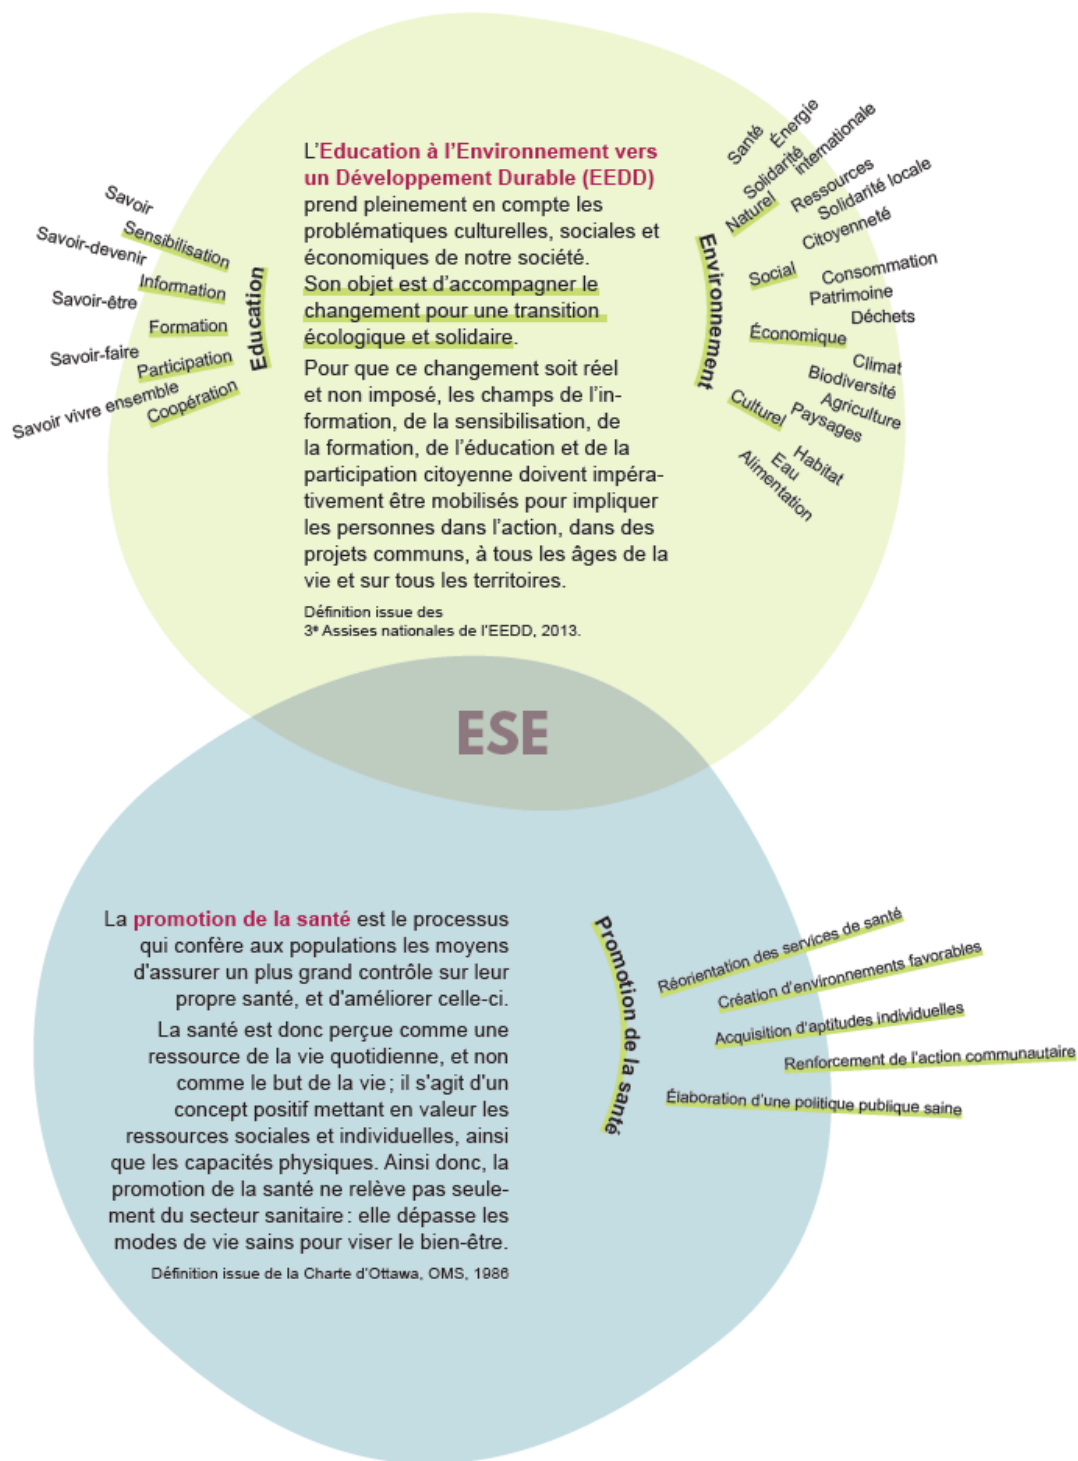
L'Education à l'Environnement vers un Développement Durable (EEDD) prend pleinement en compte les problématiques culturelles, sociales et économiques de notre société. Son objet est d'accompagner le changement pour une transition écologique et solidaire.

Pour que ce changement soit réel et non imposé, les champs de l'information, de la sensibilisation, de la formation, de l'éducation et de la participation citoyenne doivent impérativement être mobilisés pour impliquer les personnes dans l'action, dans des projets communs, à tous les âges de la vie et sur tous les territoires.

Définition issue des 3e Assises nationales de l'EEDD, 2013.

Savoir
Savoir-devenir
Savoir-être
Savoir-faire
Savoir vivre ensemble
Sensibilisation
Information
Formation
Participation
Coopération
Education

Environnement
Santé
Énergie
Solidarité internationale
Naturel
Ressources
Solidarité locale
Citoyenneté
Social
Consommation
Patrimoine
Déchets
Économique
Climat
Biodiversité
Agriculture
Culturel
Paysages
Habitat
Eau
Alimentation

ESE

La promotion de la santé est le processus qui confère aux populations les moyens d'assurer un plus grand contrôle sur leur propre santé, et d'améliorer celle-ci.

La santé est donc perçue comme une ressource de la vie quotidienne, et non comme le but de la vie ; il s'agit d'un concept positif mettant en valeur les ressources sociales et individuelles, ainsi que les capacités physiques. Ainsi donc, la promotion de la santé ne relève pas seulement du secteur sanitaire : elle dépasse les modes de vie sains pour viser le bien-être.

Définition issue de la Charte d'Ottawa, OMS, 1986

Promotion de la santé
Réorientation des services de santé
Création d'environnements favorables
Acquisition d'aptitudes individuelles
Renforcement de l'action communautaire
Élaboration d'une politique publique saine